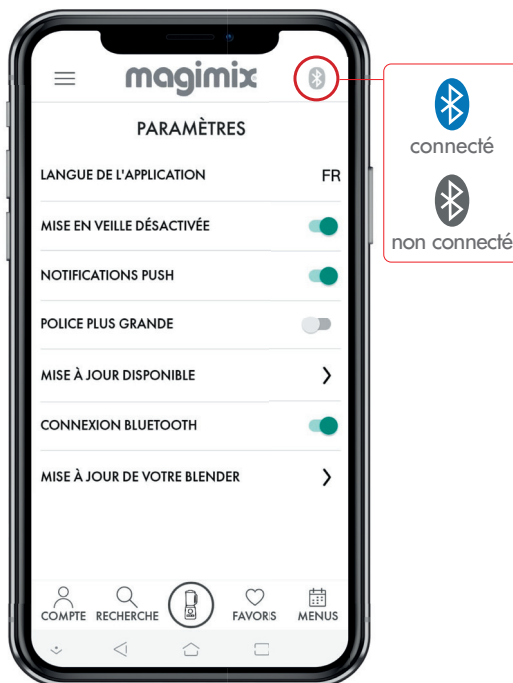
magimix

connecté

non connecté

PARAMÈTRES

LANGUE DE L'APPLICATION FR

MISE EN VEILLE DÉSACTIVÉE

NOTIFICATIONS PUSH

POLICE PLUS GRANDE

MISE À JOUR DISPONIBLE

CONNEXION BLUETOOTH

MISE À JOUR DE VOTRE BLENDER

COMPTE RECHERCHE FAVORIS MENUS